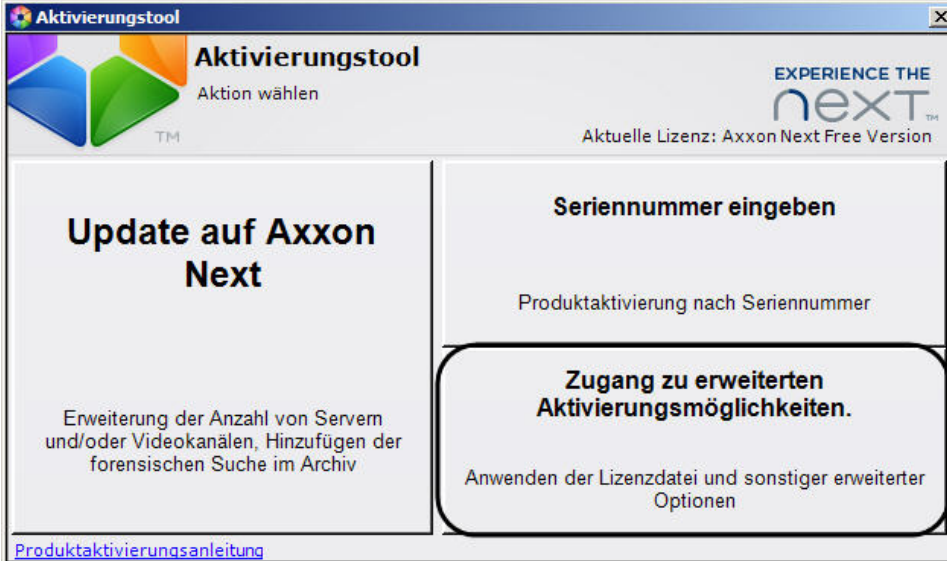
Aktivierungstool

Aktivierungstool

Aktion wählen

TM

EXPERIENCE THE

next

Aktuelle Lizenz: Axxon Next Free Version

Update auf Axxon Next

Erweiterung der Anzahl von Servern und/oder Videokanälen, Hinzufügen der forensischen Suche im Archiv

Seriennummer eingeben

Produktaktivierung nach Seriennummer

Zugang zu erweiterten Aktivierungsmöglichkeiten.

Anwenden der Lizenzdatei und sonstiger erweiterter Optionen

Produktaktivierungsanleitung